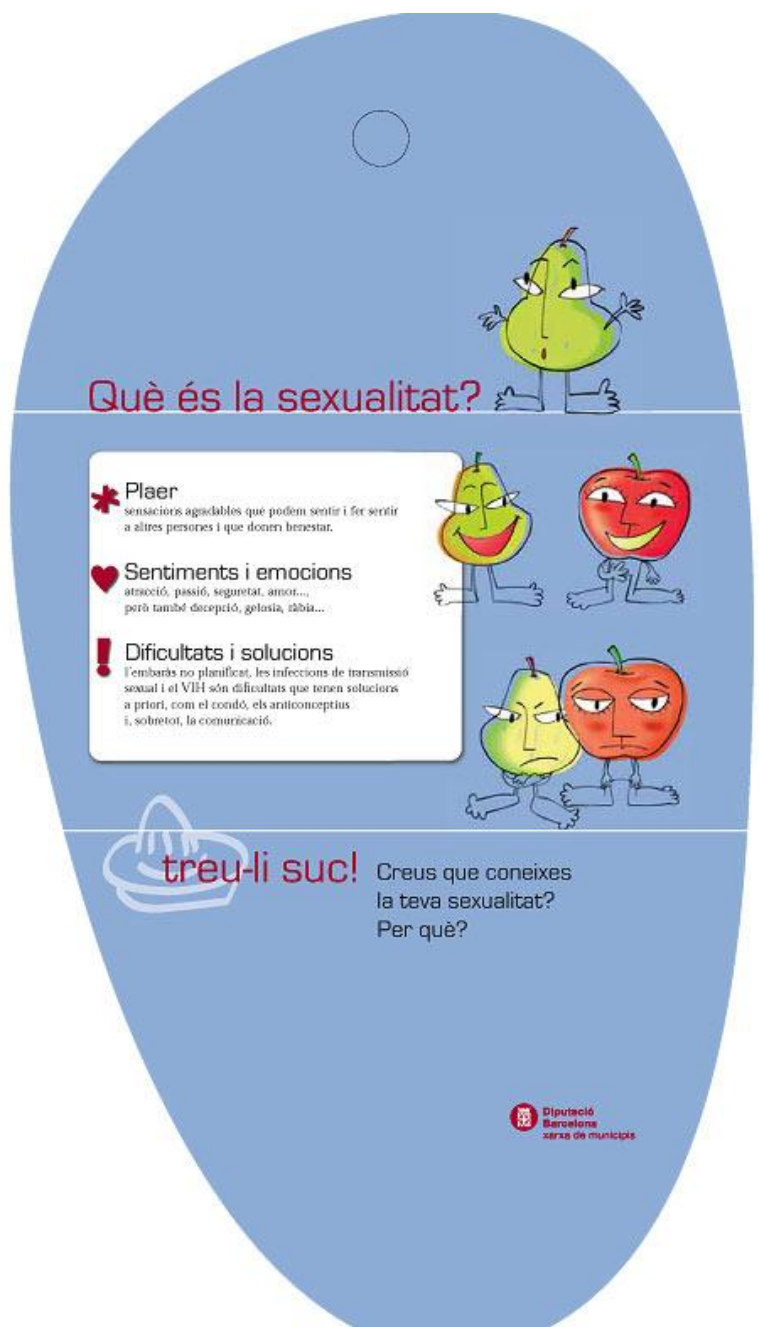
Què és la sexualitat?

Plaer
sensacions agradables que podem sentir i fer sentir a altres persones i que donen benestar.

Sentiments i emocions
atracció, passió, seguretat, amor..., però també decepció, gelosia, ràbia...

Dificultats i solucions
l'embaràs no planificat, les infeccions de transmissió sexual i el VIH són dificultats que tenen solucions a priori, com el condó, els anticonceptius i, sobretot, la comunicació.

treu-li suc!

Creus que coneixes la teva sexualitat? Per què?

Diputació Barcelona xarxa de municipis